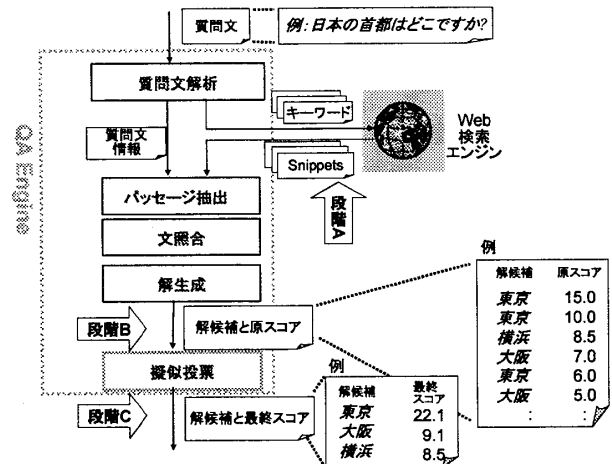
質問文

例: 日本の首都はどこですか?

QA Engine

質問文解析

質問文情報

キーワード

Web 検索エンジン

Snippets

段階A

パッセージ抽出

文照合

解生成

段階B

解候補と原スコア

例

| 解候補 | 原スコア |
|---|---|
| 東京 | 15.0 |
| 東京 | 10.0 |
| 横浜 | 8.5 |
| 大阪 | 7.0 |
| 東京 | 6.0 |
| 大阪 | 5.0 |
| : | : |

擬似投票

段階C

解候補と最終スコア

例

| 解候補 | 最終スコア |
|---|---|
| 東京 | 22.1 |
| 大阪 | 9.1 |
| 横浜 | 8.5 |